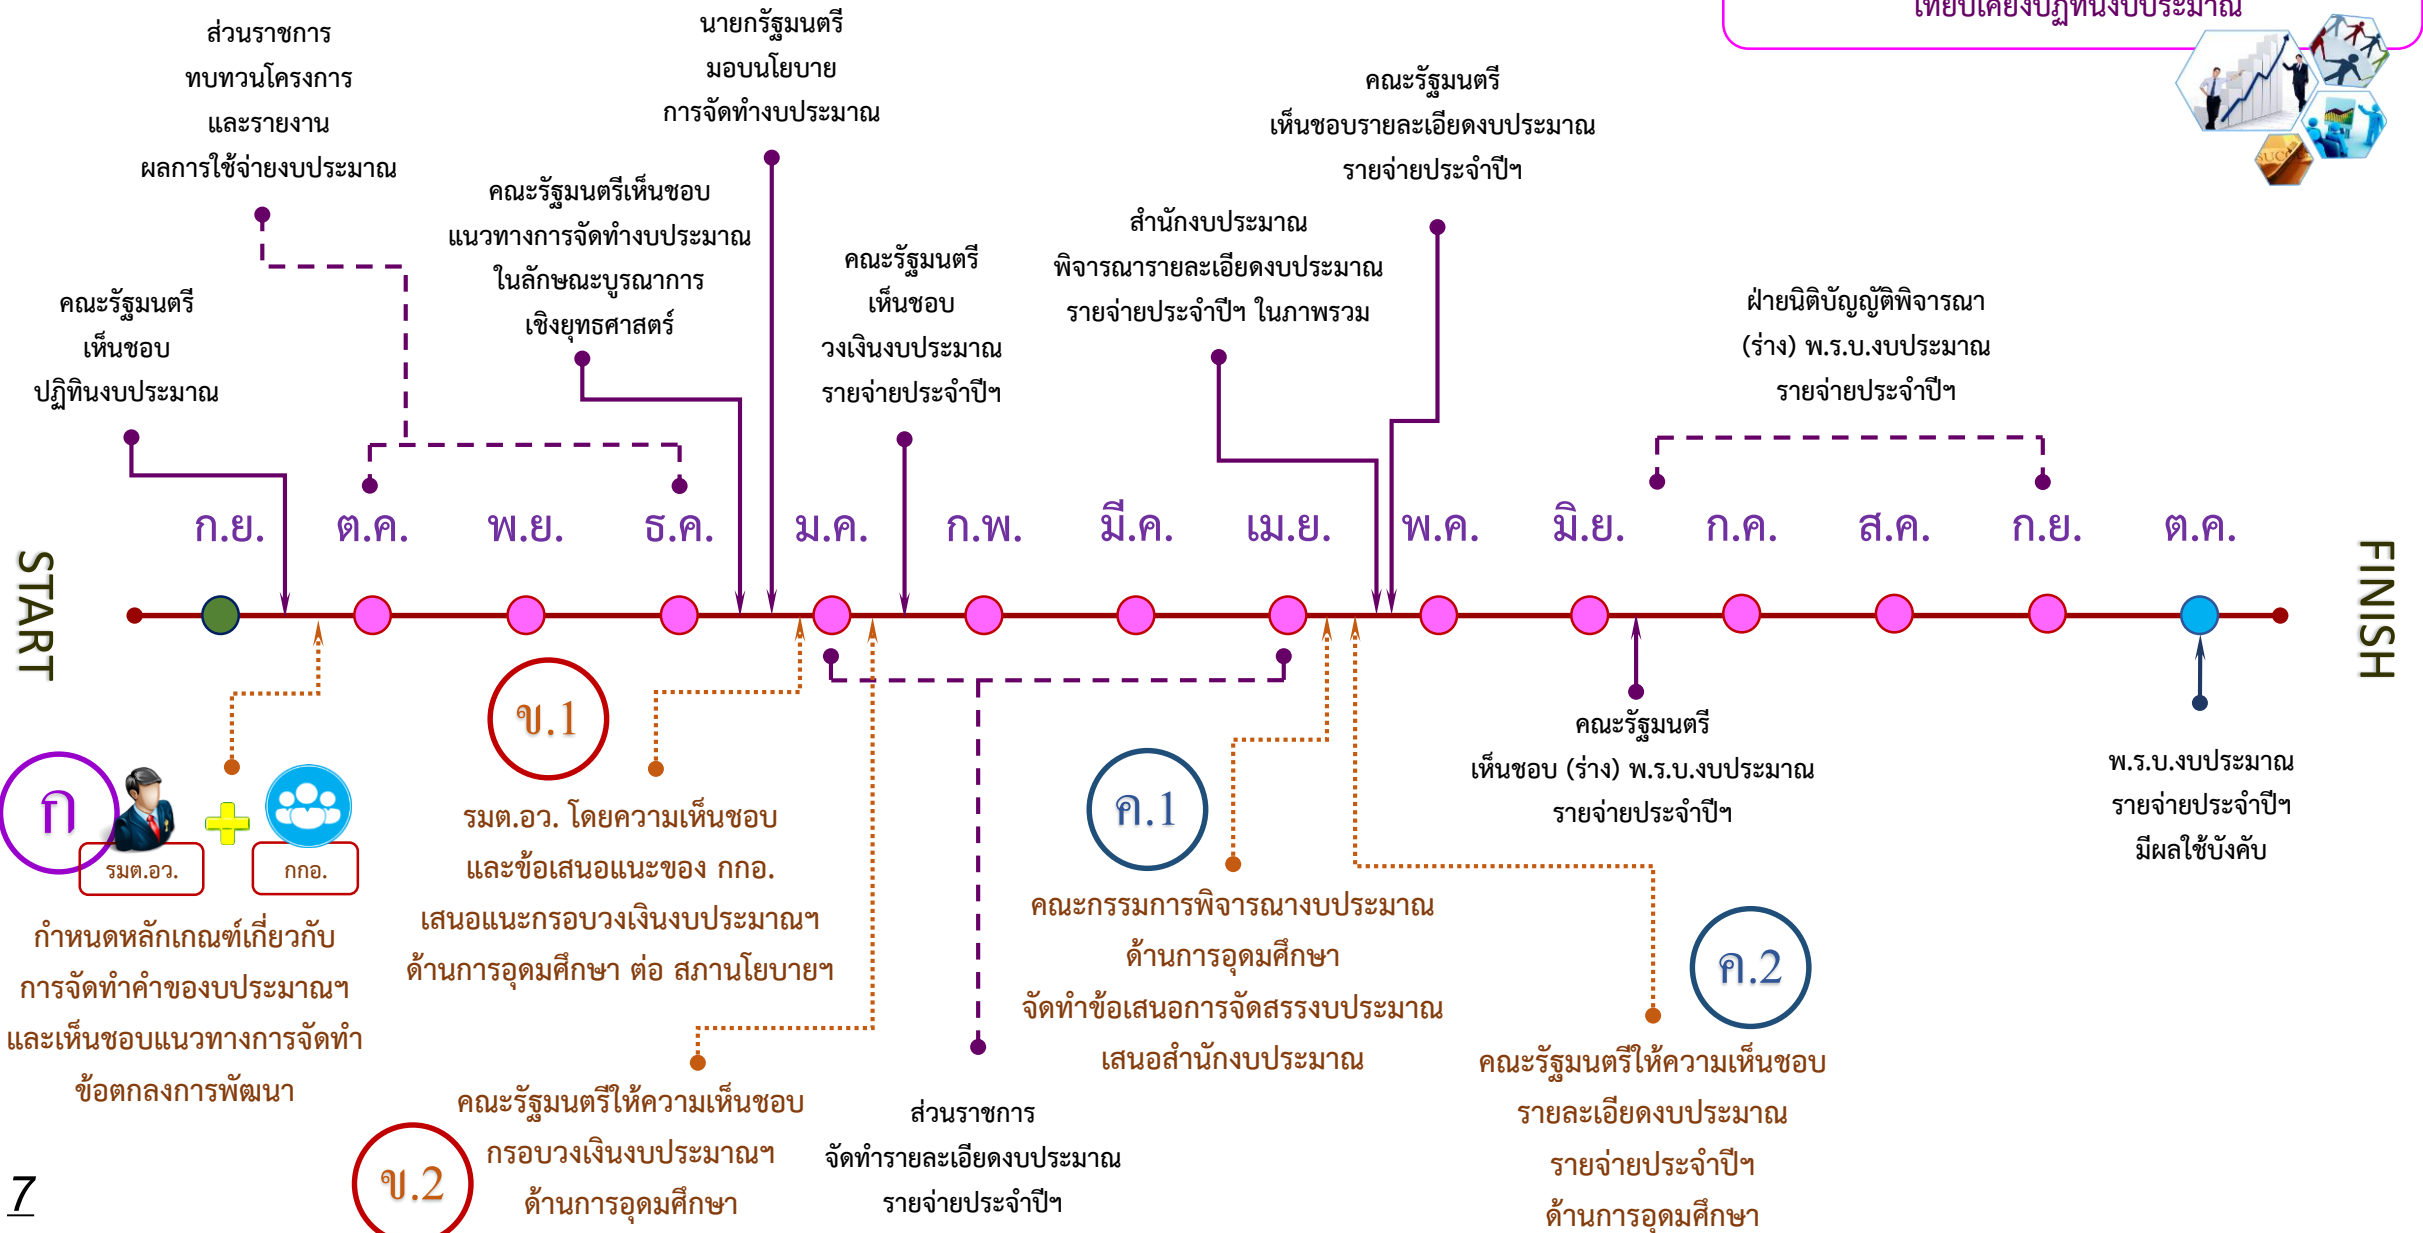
เทียบเคียงปฏิทินงบประมาณ

ส่วนราชการ ทบทวนโครงการ และรายงาน ผลการใช้จ่ายงบประมาณ

นายกรัฐมนตรี มอบนโยบาย การจัดทำงบประมาณ

คณะรัฐมนตรี เห็นชอบรายละเอียดงบประมาณ รายจ่ายประจำปีฯ

คณะรัฐมนตรีเห็นชอบ แนวทางการจัดทำงบประมาณ ในลักษณะบูรณาการ เชิงยุทธศาสตร์

สำนักงบประมาณ พิจารณารายละเอียดงบประมาณ รายจ่ายประจำปีฯ ในภาพรวม

คณะรัฐมนตรี เห็นชอบ วงเงินงบประมาณ รายจ่ายประจำปีฯ

คณะรัฐมนตรี เห็นชอบ ปฏิทินงบประมาณ

ฝ่ายนิติบัญญัติพิจารณา (ร่าง) พ.ร.บ.งบประมาณ รายจ่ายประจำปีฯ

START

ก.ย. ต.ค. พ.ย. ธ.ค. ม.ค. ก.พ. มี.ค. เม.ย. พ.ค. มิ.ย. ก.ค. ส.ค. ก.ย. ต.ค.

FINISH

ข.1

ก

รมต.อว.

กกอ.

รมต.อว. โดยความเห็นชอบ และข้อเสนอแนะของ กกอ. เสนอแนะกรอบวงเงินงบประมาณฯ ด้านการอุดมศึกษา ต่อ สภานโยบายฯ

ค.1

คณะรัฐมนตรี เห็นชอบ (ร่าง) พ.ร.บ.งบประมาณ รายจ่ายประจำปีฯ

พ.ร.บ.งบประมาณ รายจ่ายประจำปีฯ มีผลใช้บังคับ

กำหนดหลักเกณฑ์เกี่ยวกับ การจัดทำคำของบประมาณฯ และเห็นชอบแนวทางการจัดทำ ข้อตกลงการพัฒนา

คณะกรรมการพิจารณางบประมาณ ด้านการอุดมศึกษา จัดทำข้อเสนอการจัดสรรงบประมาณ เสนอสำนักงบประมาณ

ค.2

คณะรัฐมนตรีให้ความเห็นชอบ กรอบวงเงินงบประมาณฯ ด้านการอุดมศึกษา

ข.2

ส่วนราชการ จัดทำรายละเอียดงบประมาณ รายจ่ายประจำปีฯ

คณะรัฐมนตรีให้ความเห็นชอบ รายละเอียดงบประมาณ รายจ่ายประจำปีฯ ด้านการอุดมศึกษา

7